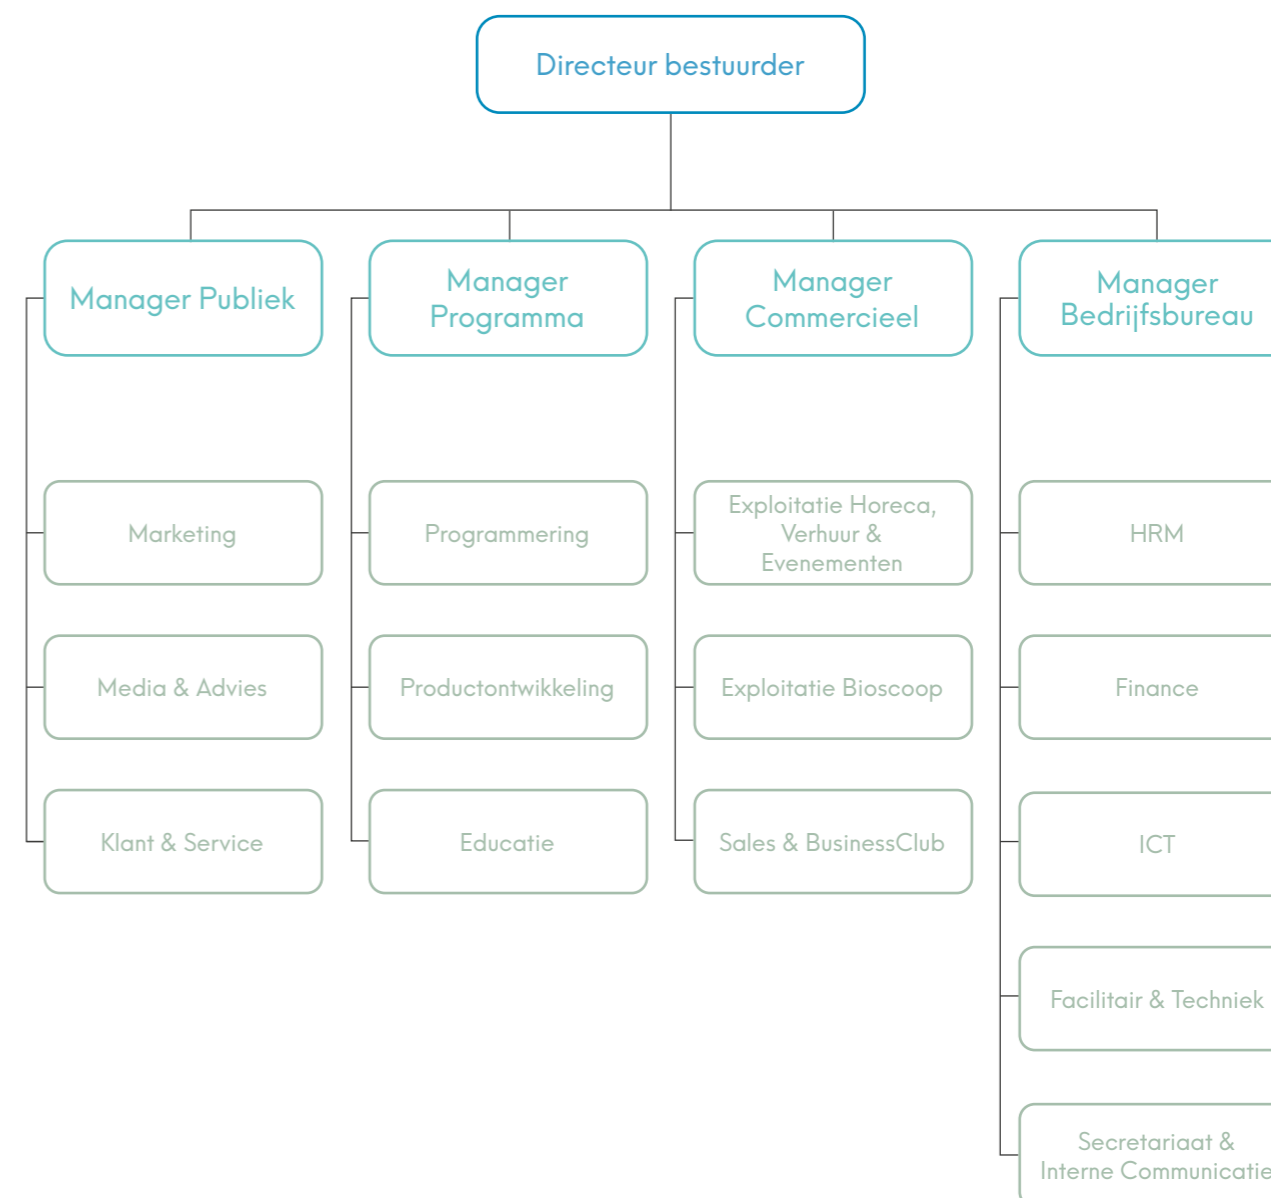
Directeur bestuurder

Manager Publiek

Marketing

Media & Advies

Klant & Service

Manager Programma

Programmering

Productontwikkeling

Educatie

Manager Commercieel

Exploitatie Horeca, Verhuur & Evenementen

Exploitatie Bioscoop

Sales & BusinessClub

Manager Bedrijfsbureau

HRM

Finance

ICT

Facilitair & Techniek

Secretariaat & Interne Communicatie